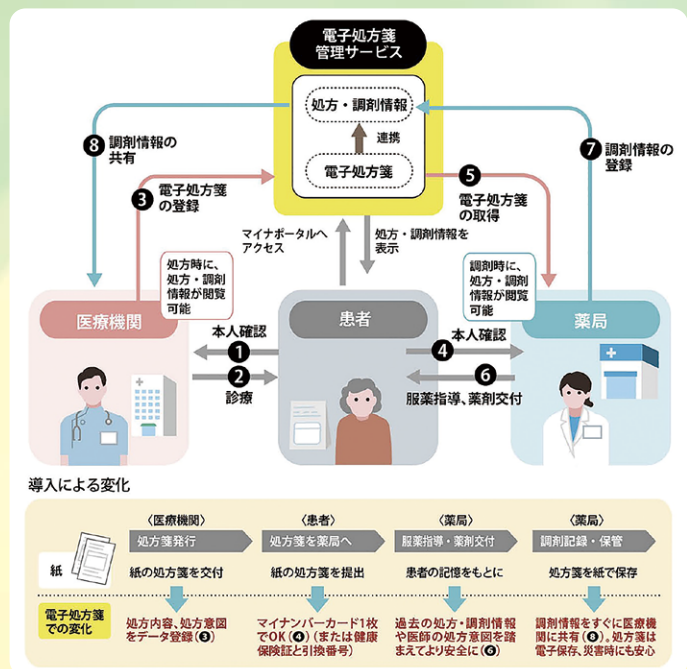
電子処方箋
管理サービス

処方・調剤情報

連携

電子処方箋

8 調剤情報の共有

3 電子処方箋の登録

5 電子処方箋の取得

7 調剤情報の登録

マイナポータルへアクセス

処方・調剤情報を表示

処方時に、処方・調剤情報が閲覧可能

調剤時に、処方・調剤情報が閲覧可能

医療機関

患者

薬局

本人確認
1
2
診療

本人確認
4
6
服薬指導、薬剤交付

導入による変化

| | 〈医療機関〉 | 〈患者〉 | 〈薬局〉 | 〈薬局〉 |
|---|---|---|---|---|
| | 処方箋発行 | 処方箋を薬局へ | 服薬指導・薬剤交付 | 調剤記録・保管 |
| 紙 | 紙の処方箋を交付 | 紙の処方箋を提出 | 患者の記憶をもとに | 処方箋を紙で保存 |
| 電子処方箋での変化 | 処方内容、処方意図をデータ登録(3) | マイナンバーカード1枚でOK(4)(または健康保険証と引換番号) | 過去の処方・調剤情報や医師の処方意図を踏まえてより安全に(6) | 調剤情報をすぐに医療機関に共有(8)。処方箋は電子保存、災害時にも安心 |